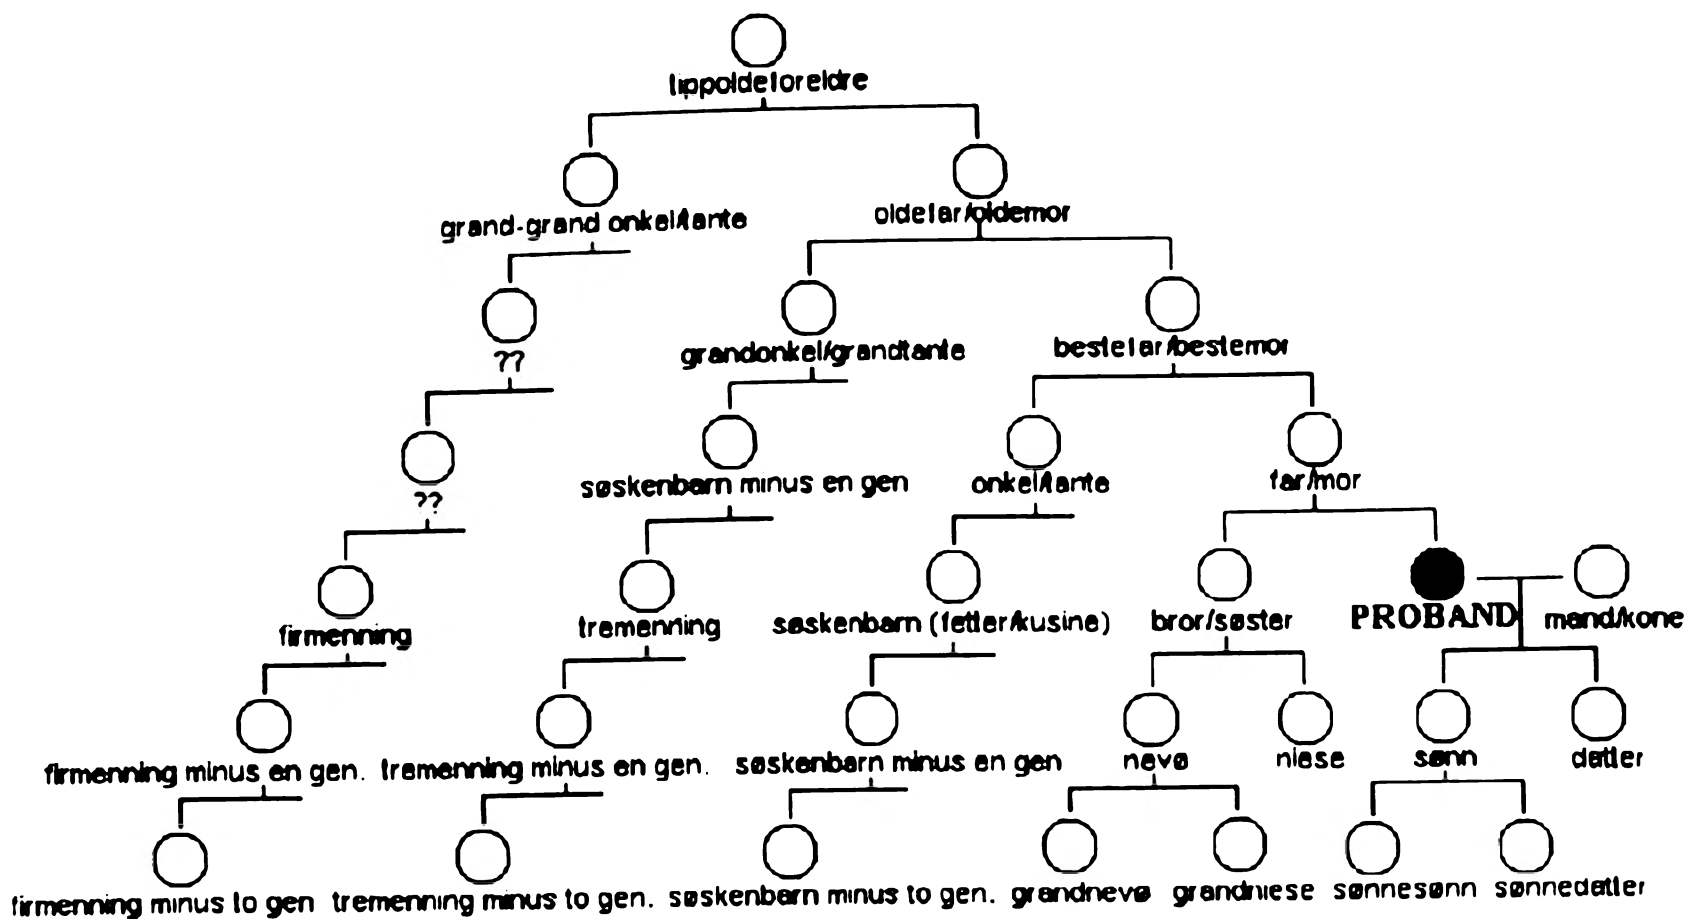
tippoldeforeldre

grand-grand onkel/tante

oldefar/oldemor

??

grandonkel/grandtante

bestefar/bestemor

??

søskenbarn minus en gen

onkel/tante

far/mor

firmenning

tremenning

søskenbarn (fetter/kusine)

bror/søster

PROBAND

mand/kone

firmenning minus en gen.

tremenning minus en gen.

søskenbarn minus en gen

nevø

niese

sønn

datter

firmenning minus to gen

tremenning minus to gen.

søskenbarn minus to gen.

grandnevø

grandniese

sønnesønn

sønnedatter